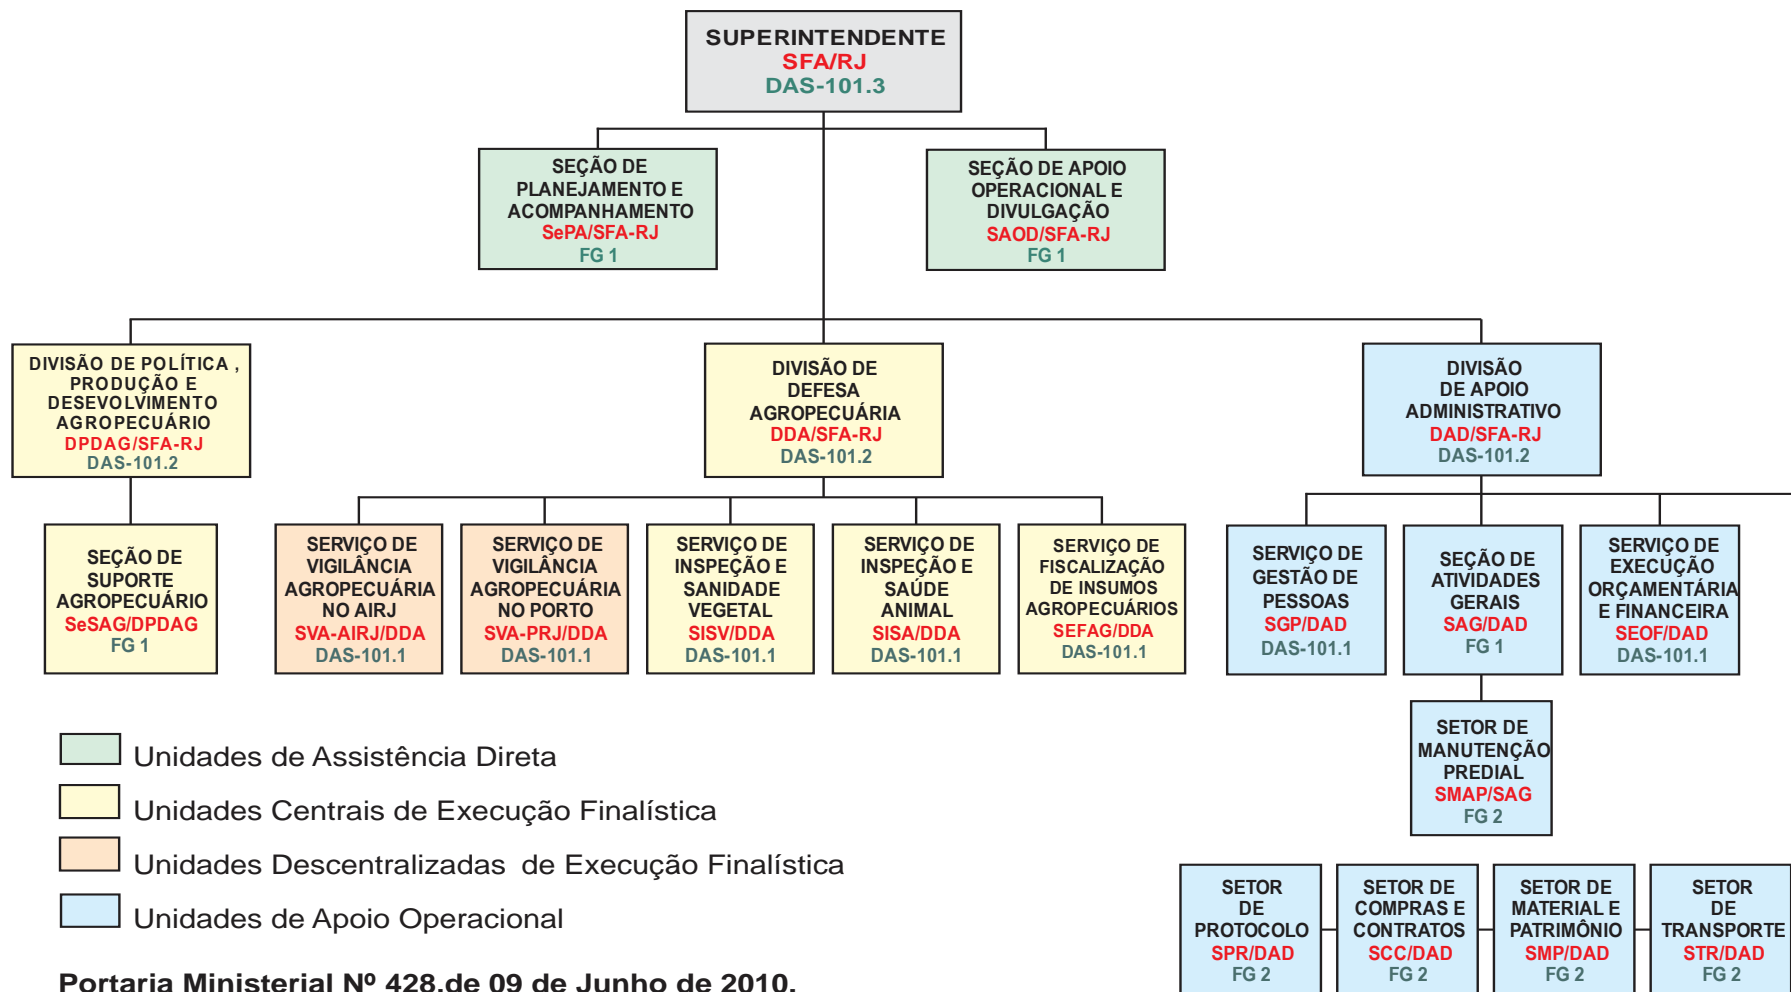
SUPERINTENDENTE
SFA/RJ
DAS-101.3

SEÇÃO DE PLANEJAMENTO E ACOMPANHAMENTO
SePA/SFA-RJ
FG 1

SEÇÃO DE APOIO OPERACIONAL E DIVULGAÇÃO
SAOD/SFA-RJ
FG 1

DIVISÃO DE POLÍTICA , PRODUÇÃO E DESEVOLVIMENTO AGROPECUÁRIO
DPDAG/SFA-RJ
DAS-101.2

DIVISÃO DE DEFESA AGROPECUÁRIA
DDA/SFA-RJ
DAS-101.2

DIVISÃO DE APOIO ADMINISTRATIVO
DAD/SFA-RJ
DAS-101.2

SEÇÃO DE SUPORTE AGROPECUÁRIO
SeSAG/DPDAG
FG 1

SERVIÇO DE VIGILÂNCIA AGROPECUÁRIA NO AIRJ
SVA-AIRJ/DDA
DAS-101.1

SERVIÇO DE VIGILÂNCIA AGROPECUÁRIA NO PORTO
SVA-PRJ/DDA
DAS-101.1

SERVIÇO DE INSPEÇÃO E SANIDADE VEGETAL
SISV/DDA
DAS-101.1

SERVIÇO DE INSPEÇÃO E SAÚDE ANIMAL
SISA/DDA
DAS-101.1

SERVIÇO DE FISCALIZAÇÃO DE INSUMOS AGROPECUÁRIOS
SEFAG/DDA
DAS-101.1

SERVIÇO DE GESTÃO DE PESSOAS
SGP/DAD
DAS-101.1

SEÇÃO DE ATIVIDADES GERAIS
SAG/DAD
FG 1

SERVIÇO DE EXECUÇÃO ORÇAMENTÁRIA E FINANCEIRA
SEOF/DAD
DAS-101.1

SETOR DE MANUTENÇÃO PREDIAL
SMAP/SAG
FG 2

SETOR DE PROTOCOLO
SPR/DAD
FG 2

SETOR DE COMPRAS E CONTRATOS
SCC/DAD
FG 2

SETOR DE MATERIAL E PATRIMÔNIO
SMP/DAD
FG 2

SETOR DE TRANSPORTE
STR/DAD
FG 2

Unidades de Assistência Direta
Unidades Centrais de Execução Finalística
Unidades Descentralizadas de Execução Finalística
Unidades de Apoio Operacional

Portaria Ministerial Nº 428,de 09 de Junho de 2010.